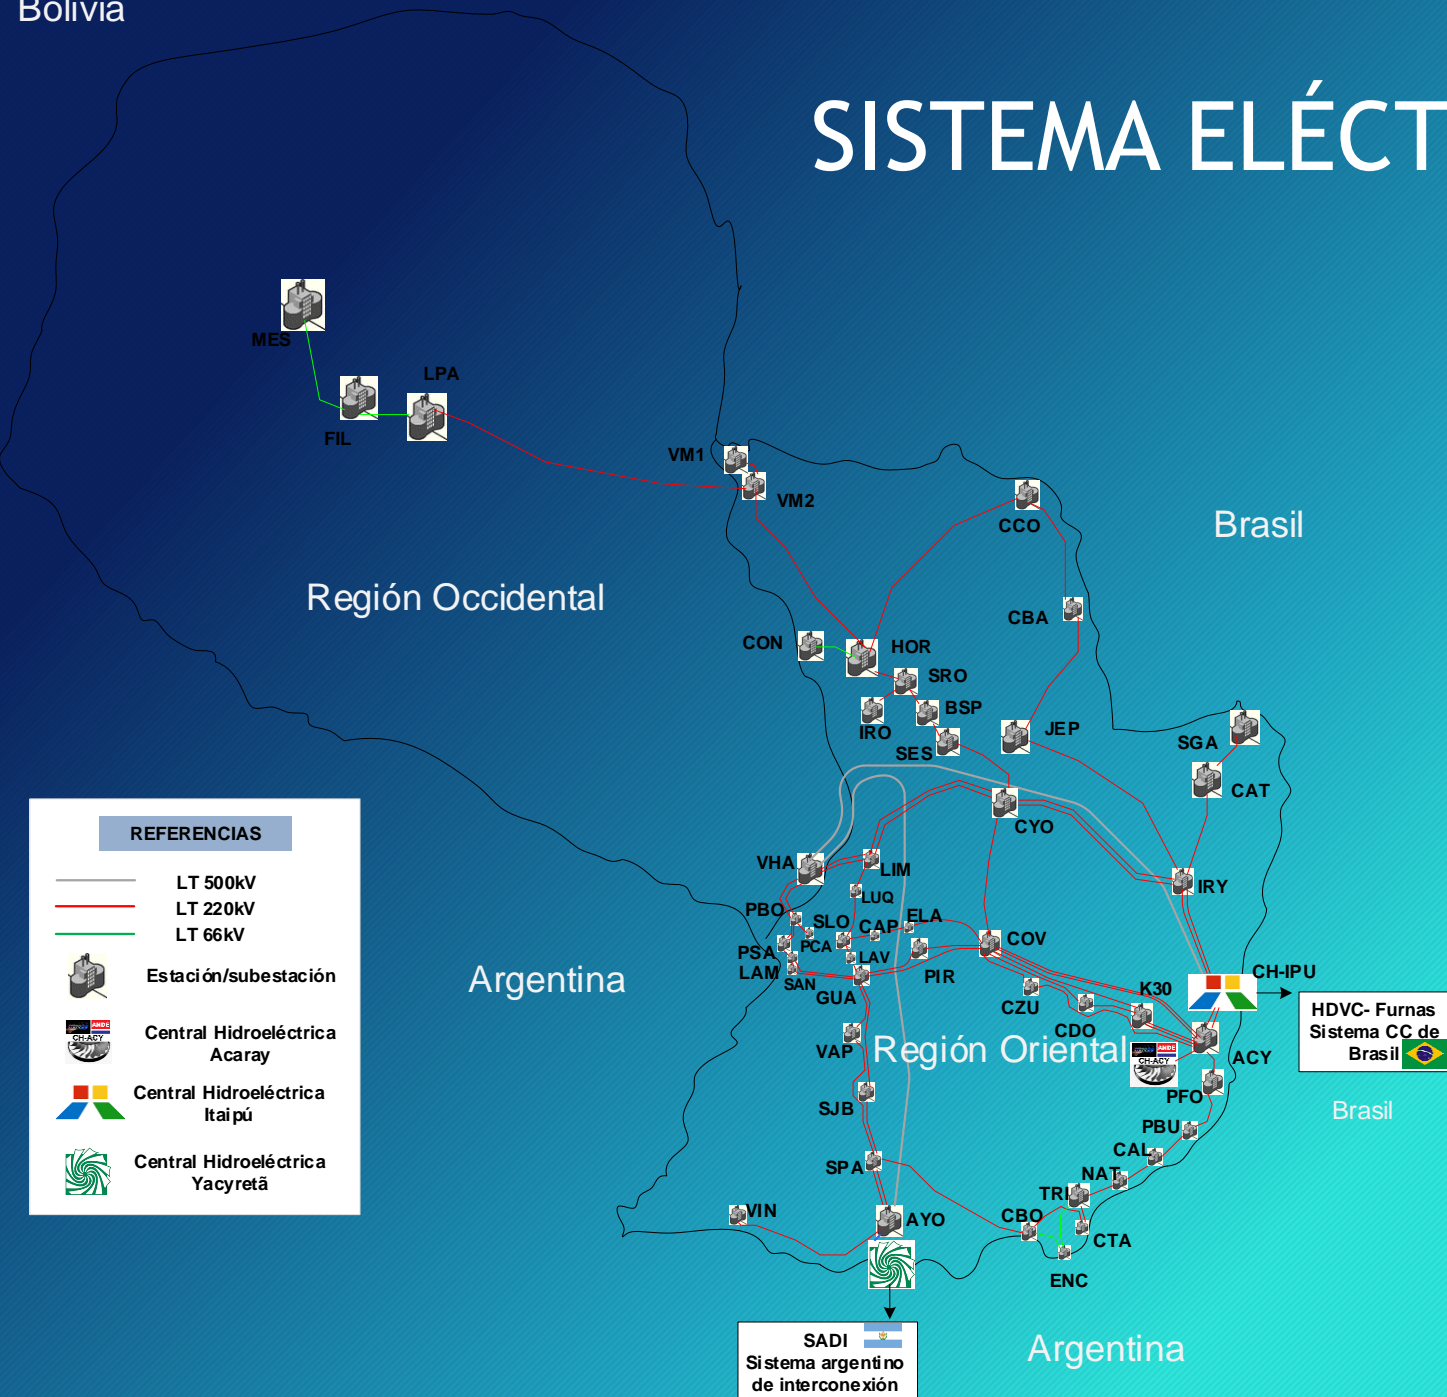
Bolivia

SISTEMA ELÉCT

Brasil

Región Occidental

Argentina

Región Oriental

Brasil

Argentina

MES
FIL
LPA
VM1
VM2
CCO
CBA
CON
HOR
SRO
IRO
BSP
SES
JEP
SGA
CAT
CYO
IRY
VHA
LIM
LUQ
PBO
SLO
CAP
ELA
PCA
COV
PSA
LAV
LAM
SAN
PIR
GUA
CZU
K30
CH-IPU
CDO
VAP
ACY
PFO
SJB
PBU
CAL
SPA
NAT
TRI
VIN
AYO
CBO
CTA
ENC

HDVC- Furnas
Sistema CC de
Brasil

SADI
Sistema argentino
de interconexión

REFERENCIAS
LT 500kV
LT 220kV
LT 66kV
Estación/subestación
Central Hidroeléctrica Acaray
Central Hidroeléctrica Itaipú
Central Hidroeléctrica Yacyretá